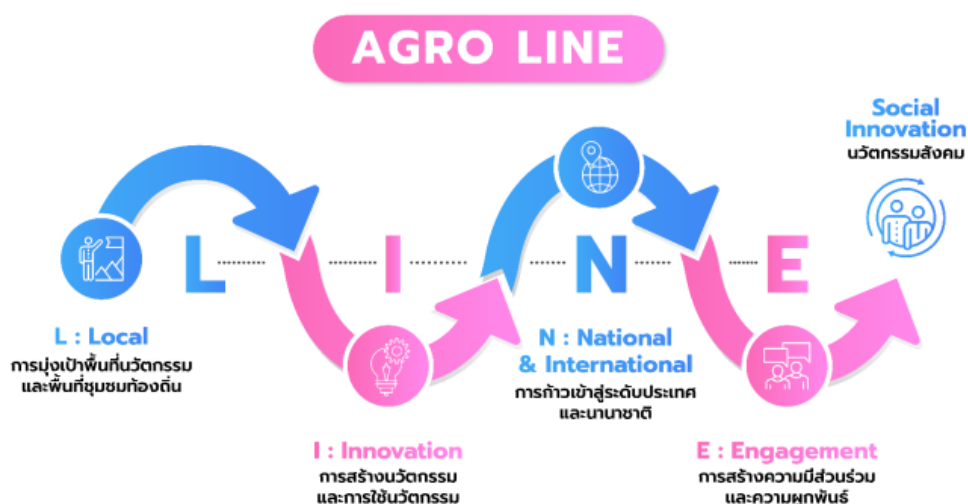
AGRO LINE

Social Innovation
นวัตกรรมสังคม

L

I

N

E

L : Local
การมุ่งเป้าพื้นที่นวัตกรรม และพื้นที่ชุมชนท้องถิ่น

N : National & International
การก้าวเข้าสู่ระดับประเทศ และนานาชาติ

I : Innovation
การสร้างนวัตกรรม และการใช้นวัตกรรม

E : Engagement
การสร้างความมีส่วนร่วม และความผูกพันธ์